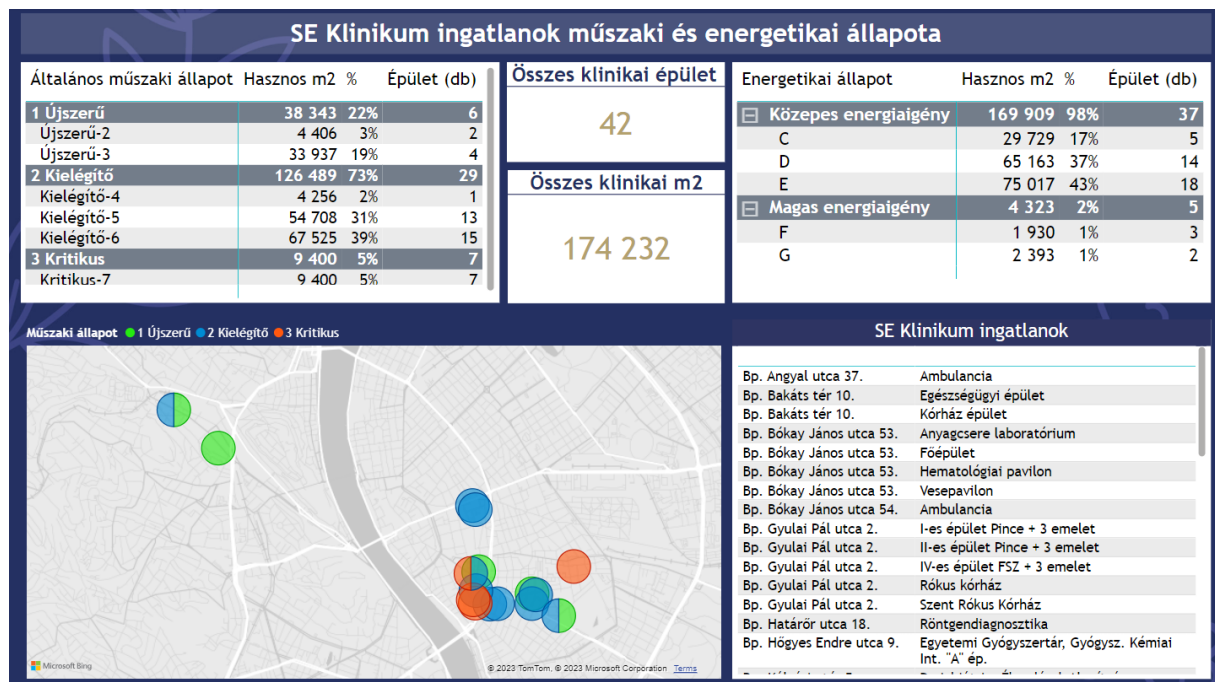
SE Klinikum ingatlanok műszaki és energetikai állapota

| Általános műszaki állapot | Hasznos m2 | % | Épület (db) |
|---|---|---|---|
| 1 Újszerű | 38 343 | 22% | 6 |
| Újszerű-2 | 4 406 | 3% | 2 |
| Újszerű-3 | 33 937 | 19% | 4 |
| 2 Kielégítő | 126 489 | 73% | 29 |
| Kielégítő-4 | 4 256 | 2% | 1 |
| Kielégítő-5 | 54 708 | 31% | 13 |
| Kielégítő-6 | 67 525 | 39% | 15 |
| 3 Kritikus | 9 400 | 5% | 7 |
| Kritikus-7 | 9 400 | 5% | 7 |

Összes klinikai épület
42

Összes klinikai m2
174 232

| Energetikai állapot | Hasznos m2 | % | Épület (db) |
|---|---|---|---|
| ⊟ Közepes energiaigény | 169 909 | 98% | 37 |
| C | 29 729 | 17% | 5 |
| D | 65 163 | 37% | 14 |
| E | 75 017 | 43% | 18 |
| ⊟ Magas energiaigény | 4 323 | 2% | 5 |
| F | 1 930 | 1% | 3 |
| G | 2 393 | 1% | 2 |

Műszaki állapot ● 1 Újszerű ● 2 Kielégítő ● 3 Kritikus

Microsoft Bing
© 2023 TomTom, © 2023 Microsoft Corporation Terms

SE Klinikum ingatlanok

| | |
|---|---|
| Bp. Angyal utca 37. | Ambulancia |
| Bp. Bakáts tér 10. | Egészségügyi épület |
| Bp. Bakáts tér 10. | Kórház épület |
| Bp. Bókay János utca 53. | Anyagcsere laboratórium |
| Bp. Bókay János utca 53. | Főépület |
| Bp. Bókay János utca 53. | Hematológiai pavilon |
| Bp. Bókay János utca 53. | Vesepavilon |
| Bp. Bókay János utca 54. | Ambulancia |
| Bp. Gyulai Pál utca 2. | I-es épület Pince + 3 emelet |
| Bp. Gyulai Pál utca 2. | II-es épület Pince + 3 emelet |
| Bp. Gyulai Pál utca 2. | IV-es épület FSZ + 3 emelet |
| Bp. Gyulai Pál utca 2. | Rókus kórház |
| Bp. Gyulai Pál utca 2. | Szent Rókus Kórház |
| Bp. Határőr utca 18. | Röntgendiagnosztika |
| Bp. Hőgyes Endre utca 9. | Egyetemi Gyógyszertár, Gyógysz. Kémiai Int. "A" ép. |
| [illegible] | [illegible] |